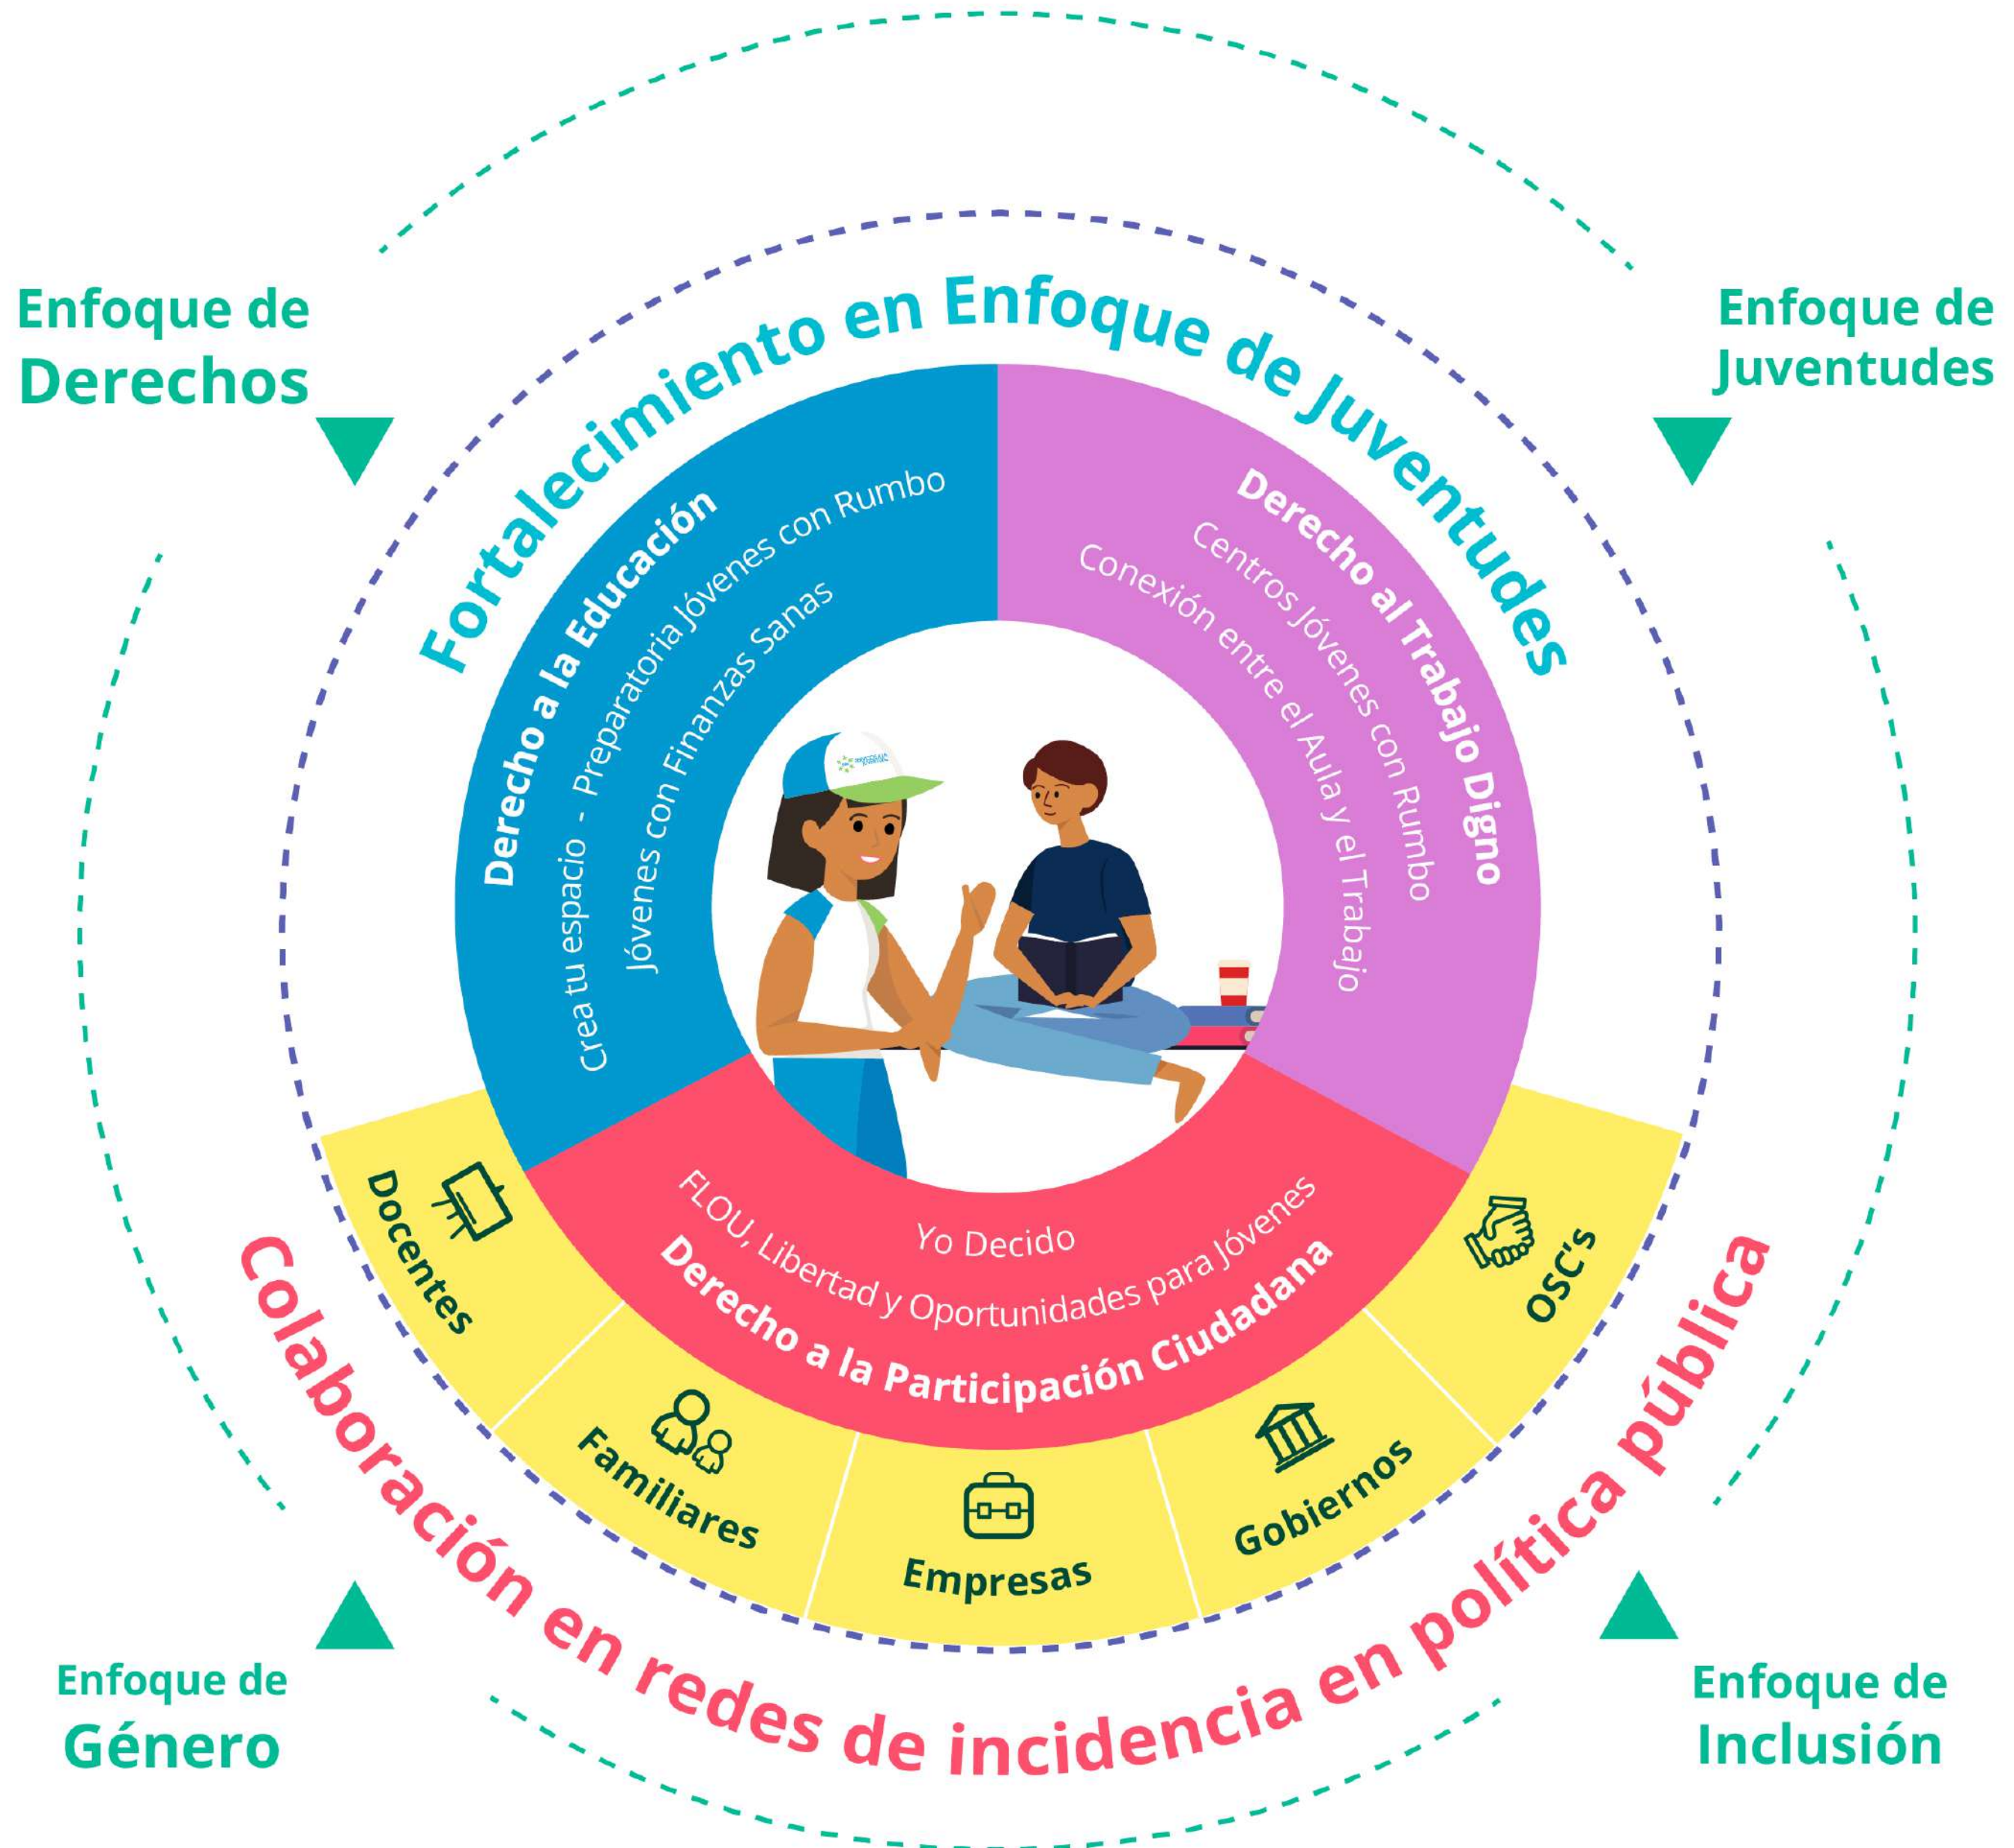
Enfoque de Derechos

Enfoque de Juventudes

Fortalecimiento en Enfoque de Juventudes

Derecho a la Educación

Crea tu espacio - Preparatoria Jóvenes con Rumbo

Jóvenes con Finanzas Sanas

Derecho al Trabajo Digno

Centros Jóvenes con Rumbo

Conexión entre el Aula y el Trabajo

Yo Decido

FLOU, Libertad y Oportunidades para Jóvenes

Derecho a la Participación Ciudadana

Docentes

Familiares

Empresas

Gobiernos

OSC's

Colaboración en redes de incidencia en política pública

Enfoque de Género

Enfoque de Inclusión